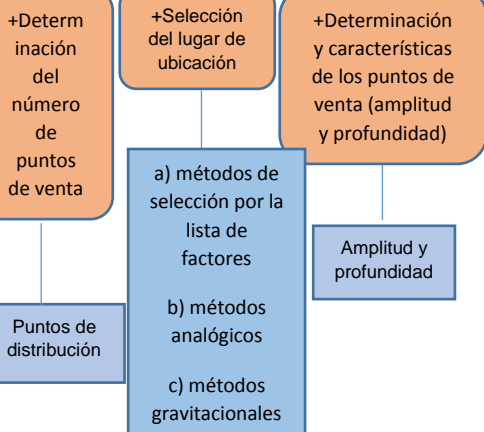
+Determinación del número de puntos de venta

Puntos de distribución

+Selección del lugar de ubicación

a) métodos de selección por la lista de factores

b) métodos analógicos

c) métodos gravitacionales

+Determinación y características de los puntos de venta (amplitud y profundidad)

Amplitud y profundidad